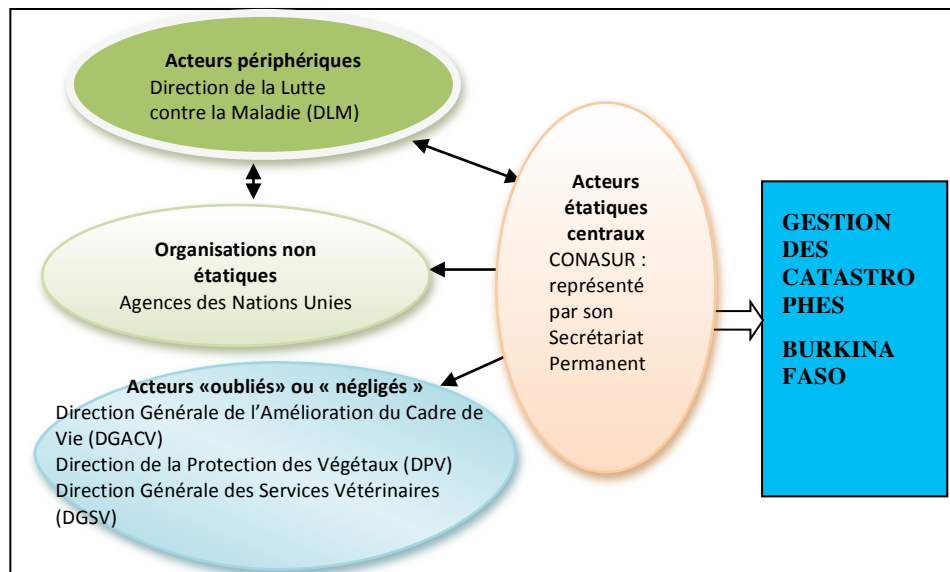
Acteurs périphériques
Direction de la Lutte contre la Maladie (DLM)

Organisations non étatiques
Agences des Nations Unies

Acteurs «oubliés» ou « négligés »
Direction Générale de l'Amélioration du Cadre de Vie (DGACV)
Direction de la Protection des Végétaux (DPV)
Direction Générale des Services Vétérinaires (DGSV)

Acteurs étatiques centraux
CONASUR : représenté par son Secrétariat Permanent

GESTION DES CATASTRO PHES

BURKINA FASO